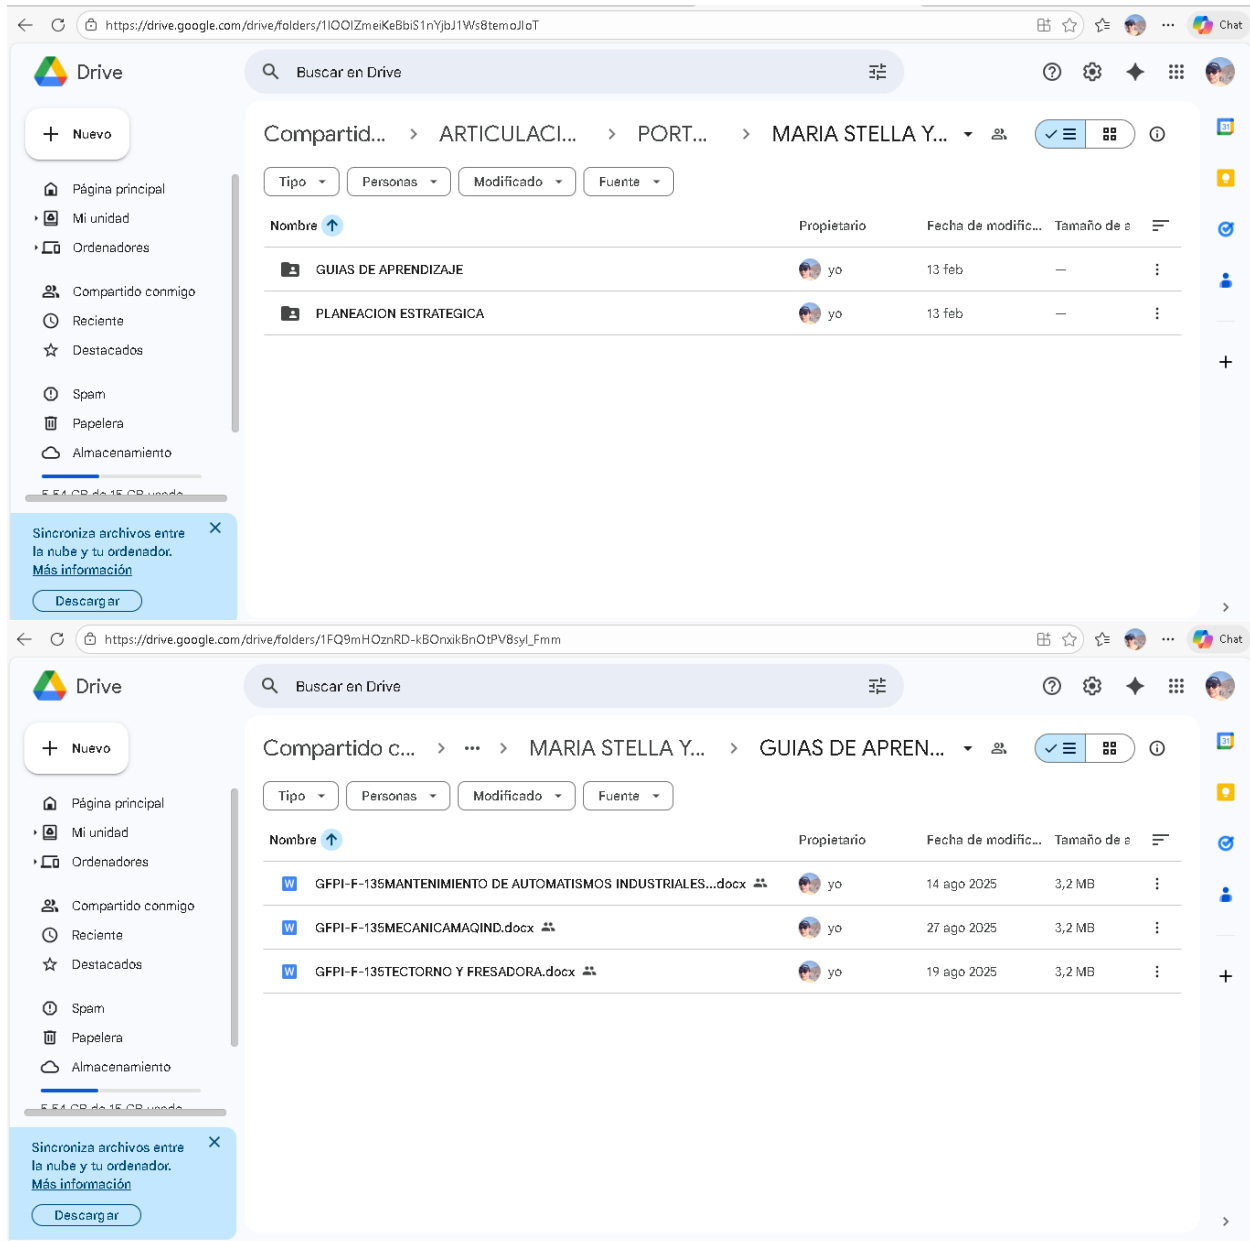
https://drive.google.com/drive/folders/1lOOIZmeiKeBbiS1nYjbJ1Ws8temoJloT

Chat

Drive

Buscar en Drive

Nuevo

Página principal
Mi unidad
Ordenadores
Compartido conmigo
Reciente
Destacados
Spam
Papelera
Almacenamiento

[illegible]

Sincroniza archivos entre la nube y tu ordenador.
Más información
Descargar

Compartid... › ARTICULACI... › PORT... › MARIA STELLA Y...

Tipo
Personas
Modificado
Fuente

| Nombre | Propietario | Fecha de modific... | Tamaño de a |
|---|---|---|---|
| GUIAS DE APRENDIZAJE | yo | 13 feb | — |
| PLANEACION ESTRATEGICA | yo | 13 feb | — |

https://drive.google.com/drive/folders/1FQ9mHOznRD-kBOnxikBnOtPV8syl_Fmm

Chat

Drive

Buscar en Drive

Nuevo

Página principal
Mi unidad
Ordenadores
Compartido conmigo
Reciente
Destacados
Spam
Papelera
Almacenamiento

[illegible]

Sincroniza archivos entre la nube y tu ordenador.
Más información
Descargar

Compartido c... › ... › MARIA STELLA Y... › GUIAS DE APREN...

Tipo
Personas
Modificado
Fuente

| Nombre | Propietario | Fecha de modific... | Tamaño de a |
|---|---|---|---|
| GFPI-F-135MANTENIMIENTO DE AUTOMATISMOS INDUSTRIALES...docx | yo | 14 ago 2025 | 3,2 MB |
| GFPI-F-135MECANICAMAQIND.docx | yo | 27 ago 2025 | 3,2 MB |
| GFPI-F-135TECTORNO Y FRESADORA.docx | yo | 19 ago 2025 | 3,2 MB |